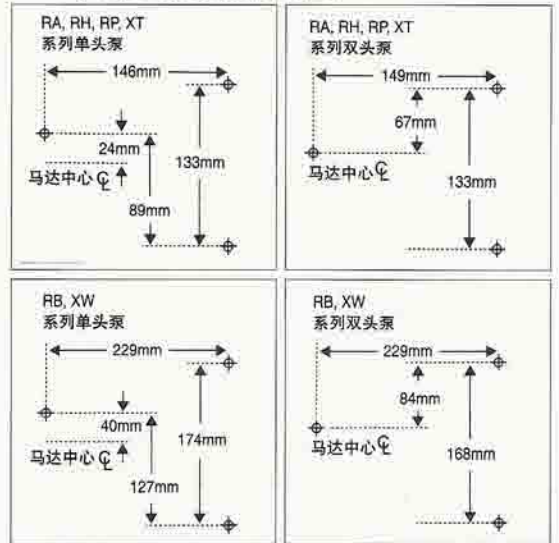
RA, RH, RP, XT
系列单头泵

146mm

24mm

马达中心℄

133mm

89mm

RA, RH, RP, XT
系列双头泵

149mm

67mm

马达中心℄

133mm

RB, XW
系列单头泵

229mm

40mm

马达中心℄

174mm

127mm

RB, XW
系列双头泵

229mm

84mm

马达中心℄

168mm